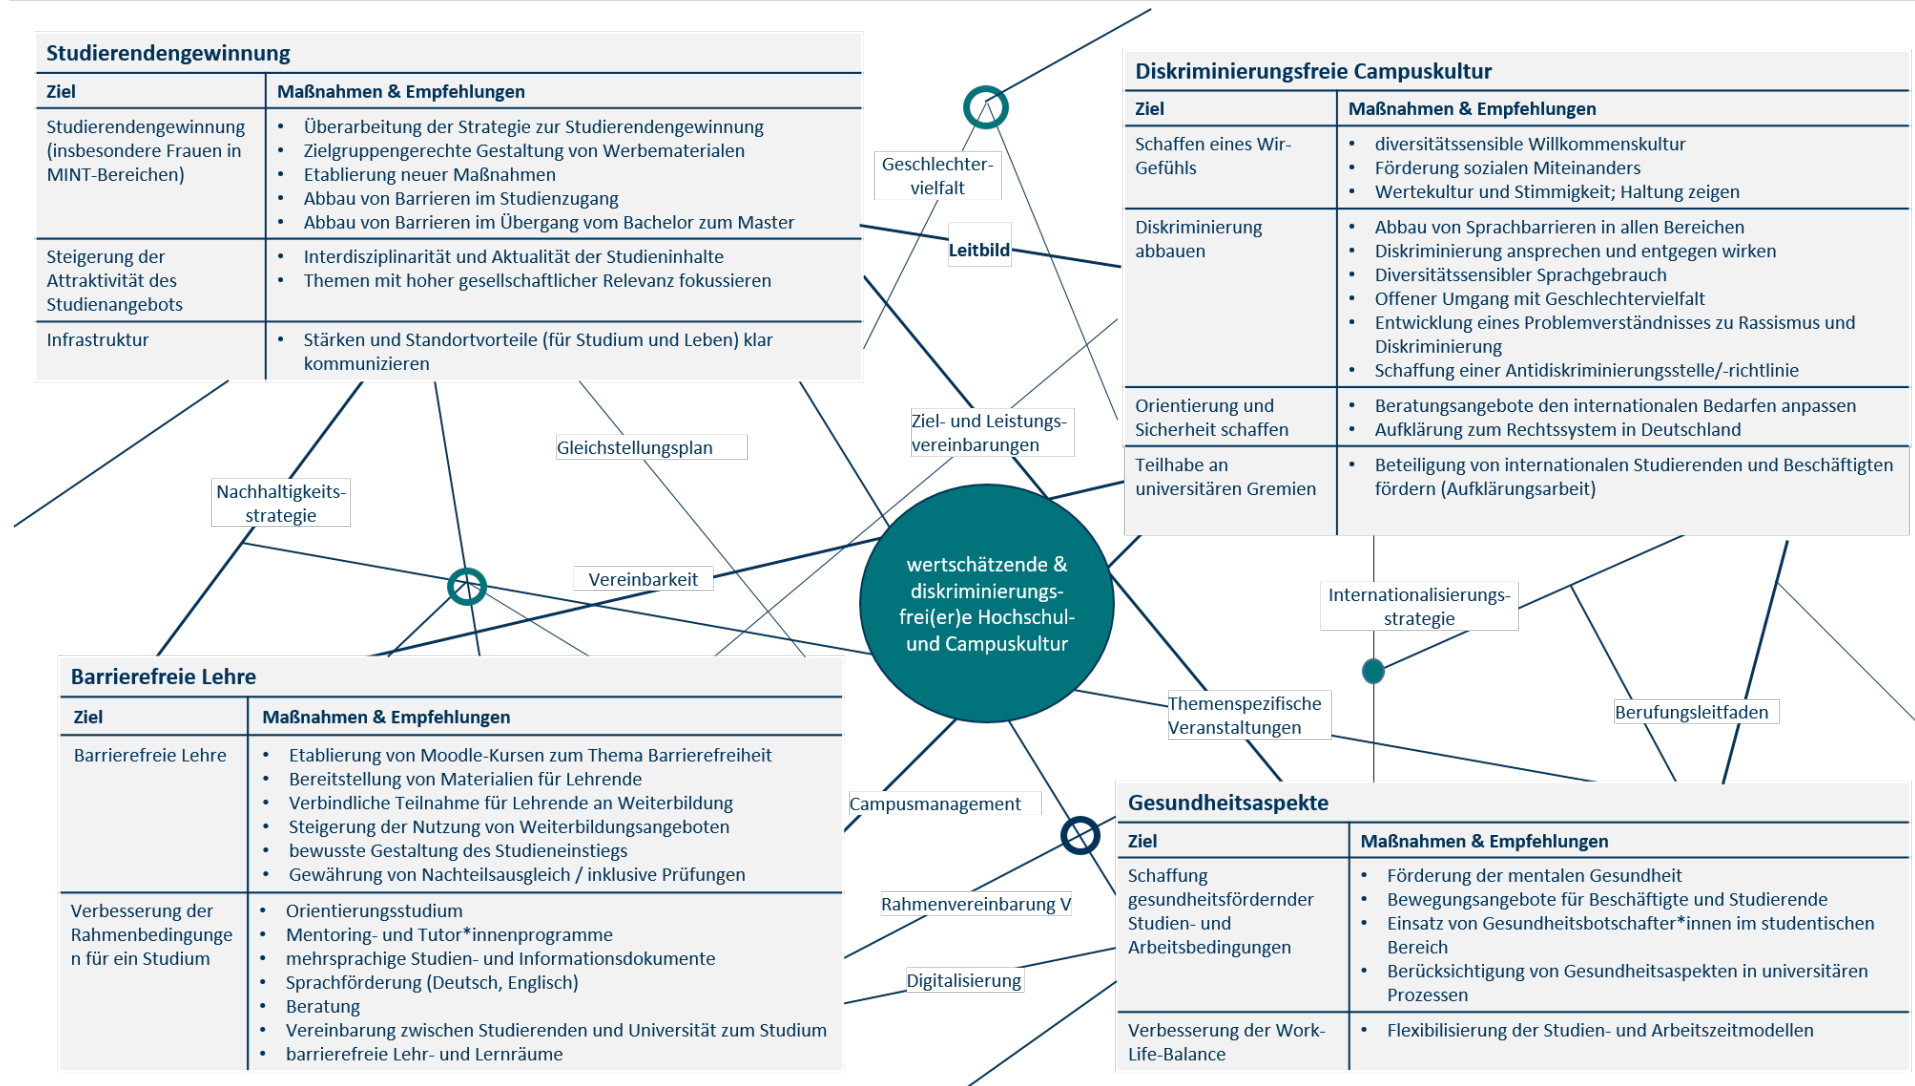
Studierendengewinnung

| Ziel | Maßnahmen & Empfehlungen |
|---|---|
| Studierendengewinnung (insbesondere Frauen in MINT-Bereichen) | • Überarbeitung der Strategie zur Studierendengewinnung • Zielgruppengerechte Gestaltung von Werbematerialen • Etablierung neuer Maßnahmen • Abbau von Barrieren im Studienzugang • Abbau von Barrieren im Übergang vom Bachelor zum Master |
| Steigerung der Attraktivität des Studienangebots | • Interdisziplinarität und Aktualität der Studieninhalte • Themen mit hoher gesellschaftlicher Relevanz fokussieren |
| Infrastruktur | • Stärken und Standortvorteile (für Studium und Leben) klar kommunizieren |

Geschlechtervielfalt

Leitbild

Diskriminierungsfreie Campuskultur

| Ziel | Maßnahmen & Empfehlungen |
|---|---|
| Schaffen eines Wir-Gefühls | • diversitätssensible Willkommenskultur • Förderung sozialen Miteinanders • Wertekultur und Stimmigkeit; Haltung zeigen |
| Diskriminierung abbauen | • Abbau von Sprachbarrieren in allen Bereichen • Diskriminierung ansprechen und entgegen wirken • Diversitätssensibler Sprachgebrauch • Offener Umgang mit Geschlechtervielfalt • Entwicklung eines Problemverständnisses zu Rassismus und Diskriminierung • Schaffung einer Antidiskriminierungsstelle/-richtlinie |
| Orientierung und Sicherheit schaffen | • Beratungsangebote den internationalen Bedarfen anpassen • Aufklärung zum Rechtssystem in Deutschland |
| Teilhabe an universitären Gremien | • Beteiligung von internationalen Studierenden und Beschäftigten fördern (Aufklärungsarbeit) |

Ziel- und Leistungsvereinbarungen

Gleichstellungsplan

Nachhaltigkeitsstrategie

Vereinbarkeit

wertschätzende & diskriminierungsfrei(er)e Hochschul- und Campuskultur

Internationalisierungsstrategie

Themenspezifische Veranstaltungen

Berufungsleitfaden

Barrierefreie Lehre

| Ziel | Maßnahmen & Empfehlungen |
|---|---|
| Barrierefreie Lehre | • Etablierung von Moodle-Kursen zum Thema Barrierefreiheit • Bereitstellung von Materialien für Lehrende • Verbindliche Teilnahme für Lehrende an Weiterbildung • Steigerung der Nutzung von Weiterbildungsangeboten • bewusste Gestaltung des Studieneinstiegs • Gewährung von Nachteilsausgleich / inklusive Prüfungen |
| Verbesserung der Rahmenbedingungen für ein Studium | • Orientierungsstudium • Mentoring- und Tutor*innenprogramme • mehrsprachige Studien- und Informationsdokumente • Sprachförderung (Deutsch, Englisch) • Beratung • Vereinbarung zwischen Studierenden und Universität zum Studium • barrierefreie Lehr- und Lernräume |

Campusmanagement

Rahmenvereinbarung V

Digitalisierung

Gesundheitsaspekte

| Ziel | Maßnahmen & Empfehlungen |
|---|---|
| Schaffung gesundheitsfördernder Studien- und Arbeitsbedingungen | • Förderung der mentalen Gesundheit • Bewegungsangebote für Beschäftigte und Studierende • Einsatz von Gesundheitsbotschafter*innen im studentischen Bereich • Berücksichtigung von Gesundheitsaspekten in universitären Prozessen |
| Verbesserung der Work-Life-Balance | • Flexibilisierung der Studien- und Arbeitszeitmodellen |